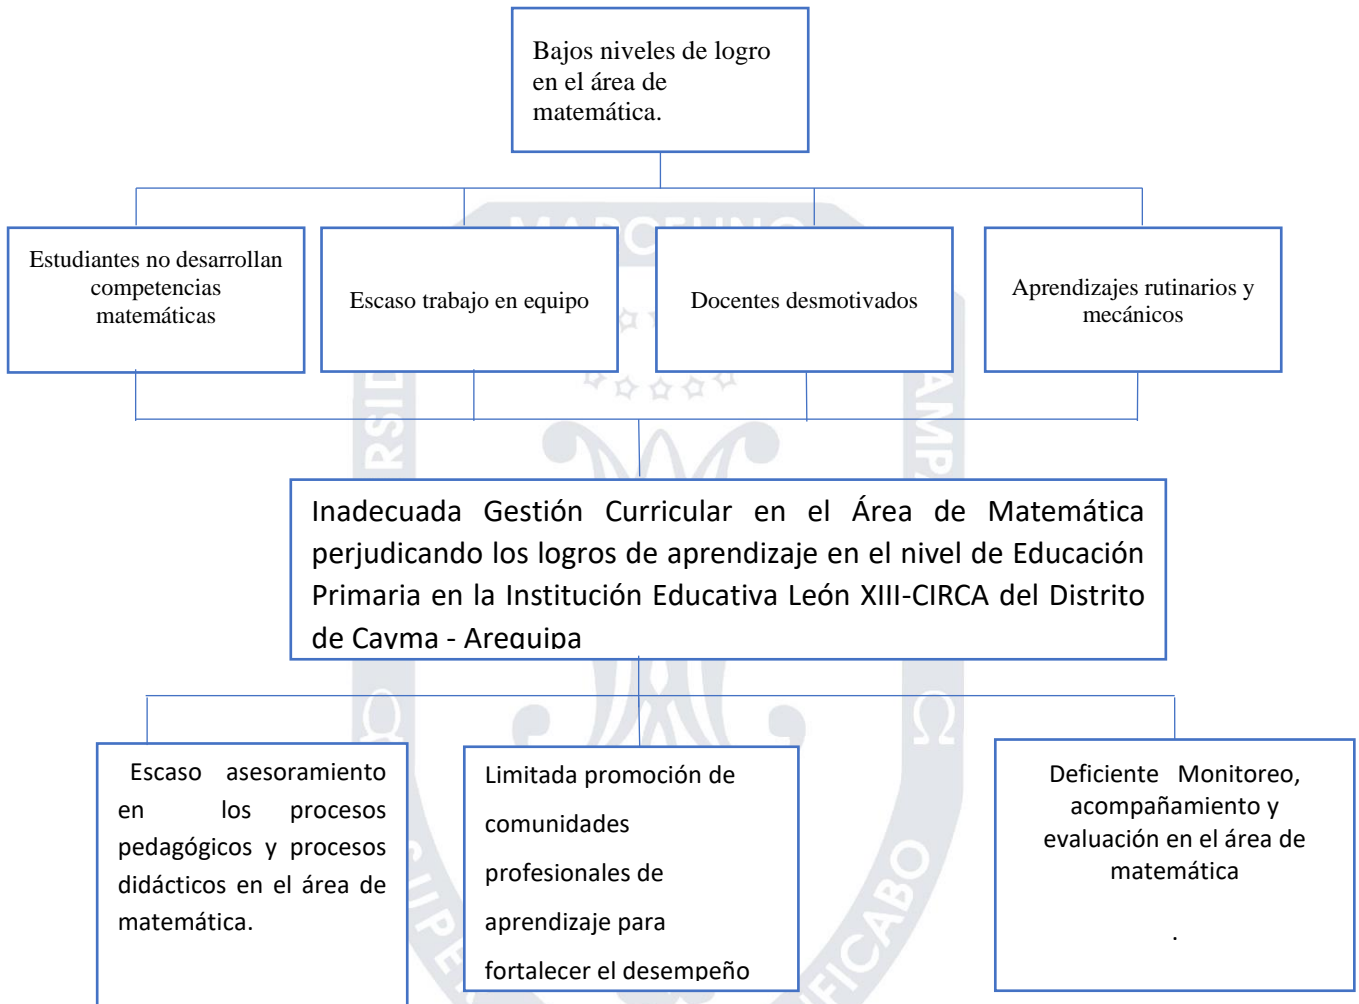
Bajos niveles de logro en el área de matemática.

Estudiantes no desarrollan competencias matemáticas

Escaso trabajo en equipo

Docentes desmotivados

Aprendizajes rutinarios y mecánicos

Inadecuada Gestión Curricular en el Área de Matemática perjudicando los logros de aprendizaje en el nivel de Educación Primaria en la Institución Educativa León XIII-CIRCA del Distrito de Cayma - Arequipa

Escaso asesoramiento en los procesos pedagógicos y procesos didácticos en el área de matemática.

Limitada promoción de comunidades profesionales de aprendizaje para fortalecer el desempeño

Deficiente Monitoreo, acompañamiento y evaluación en el área de matemática

.